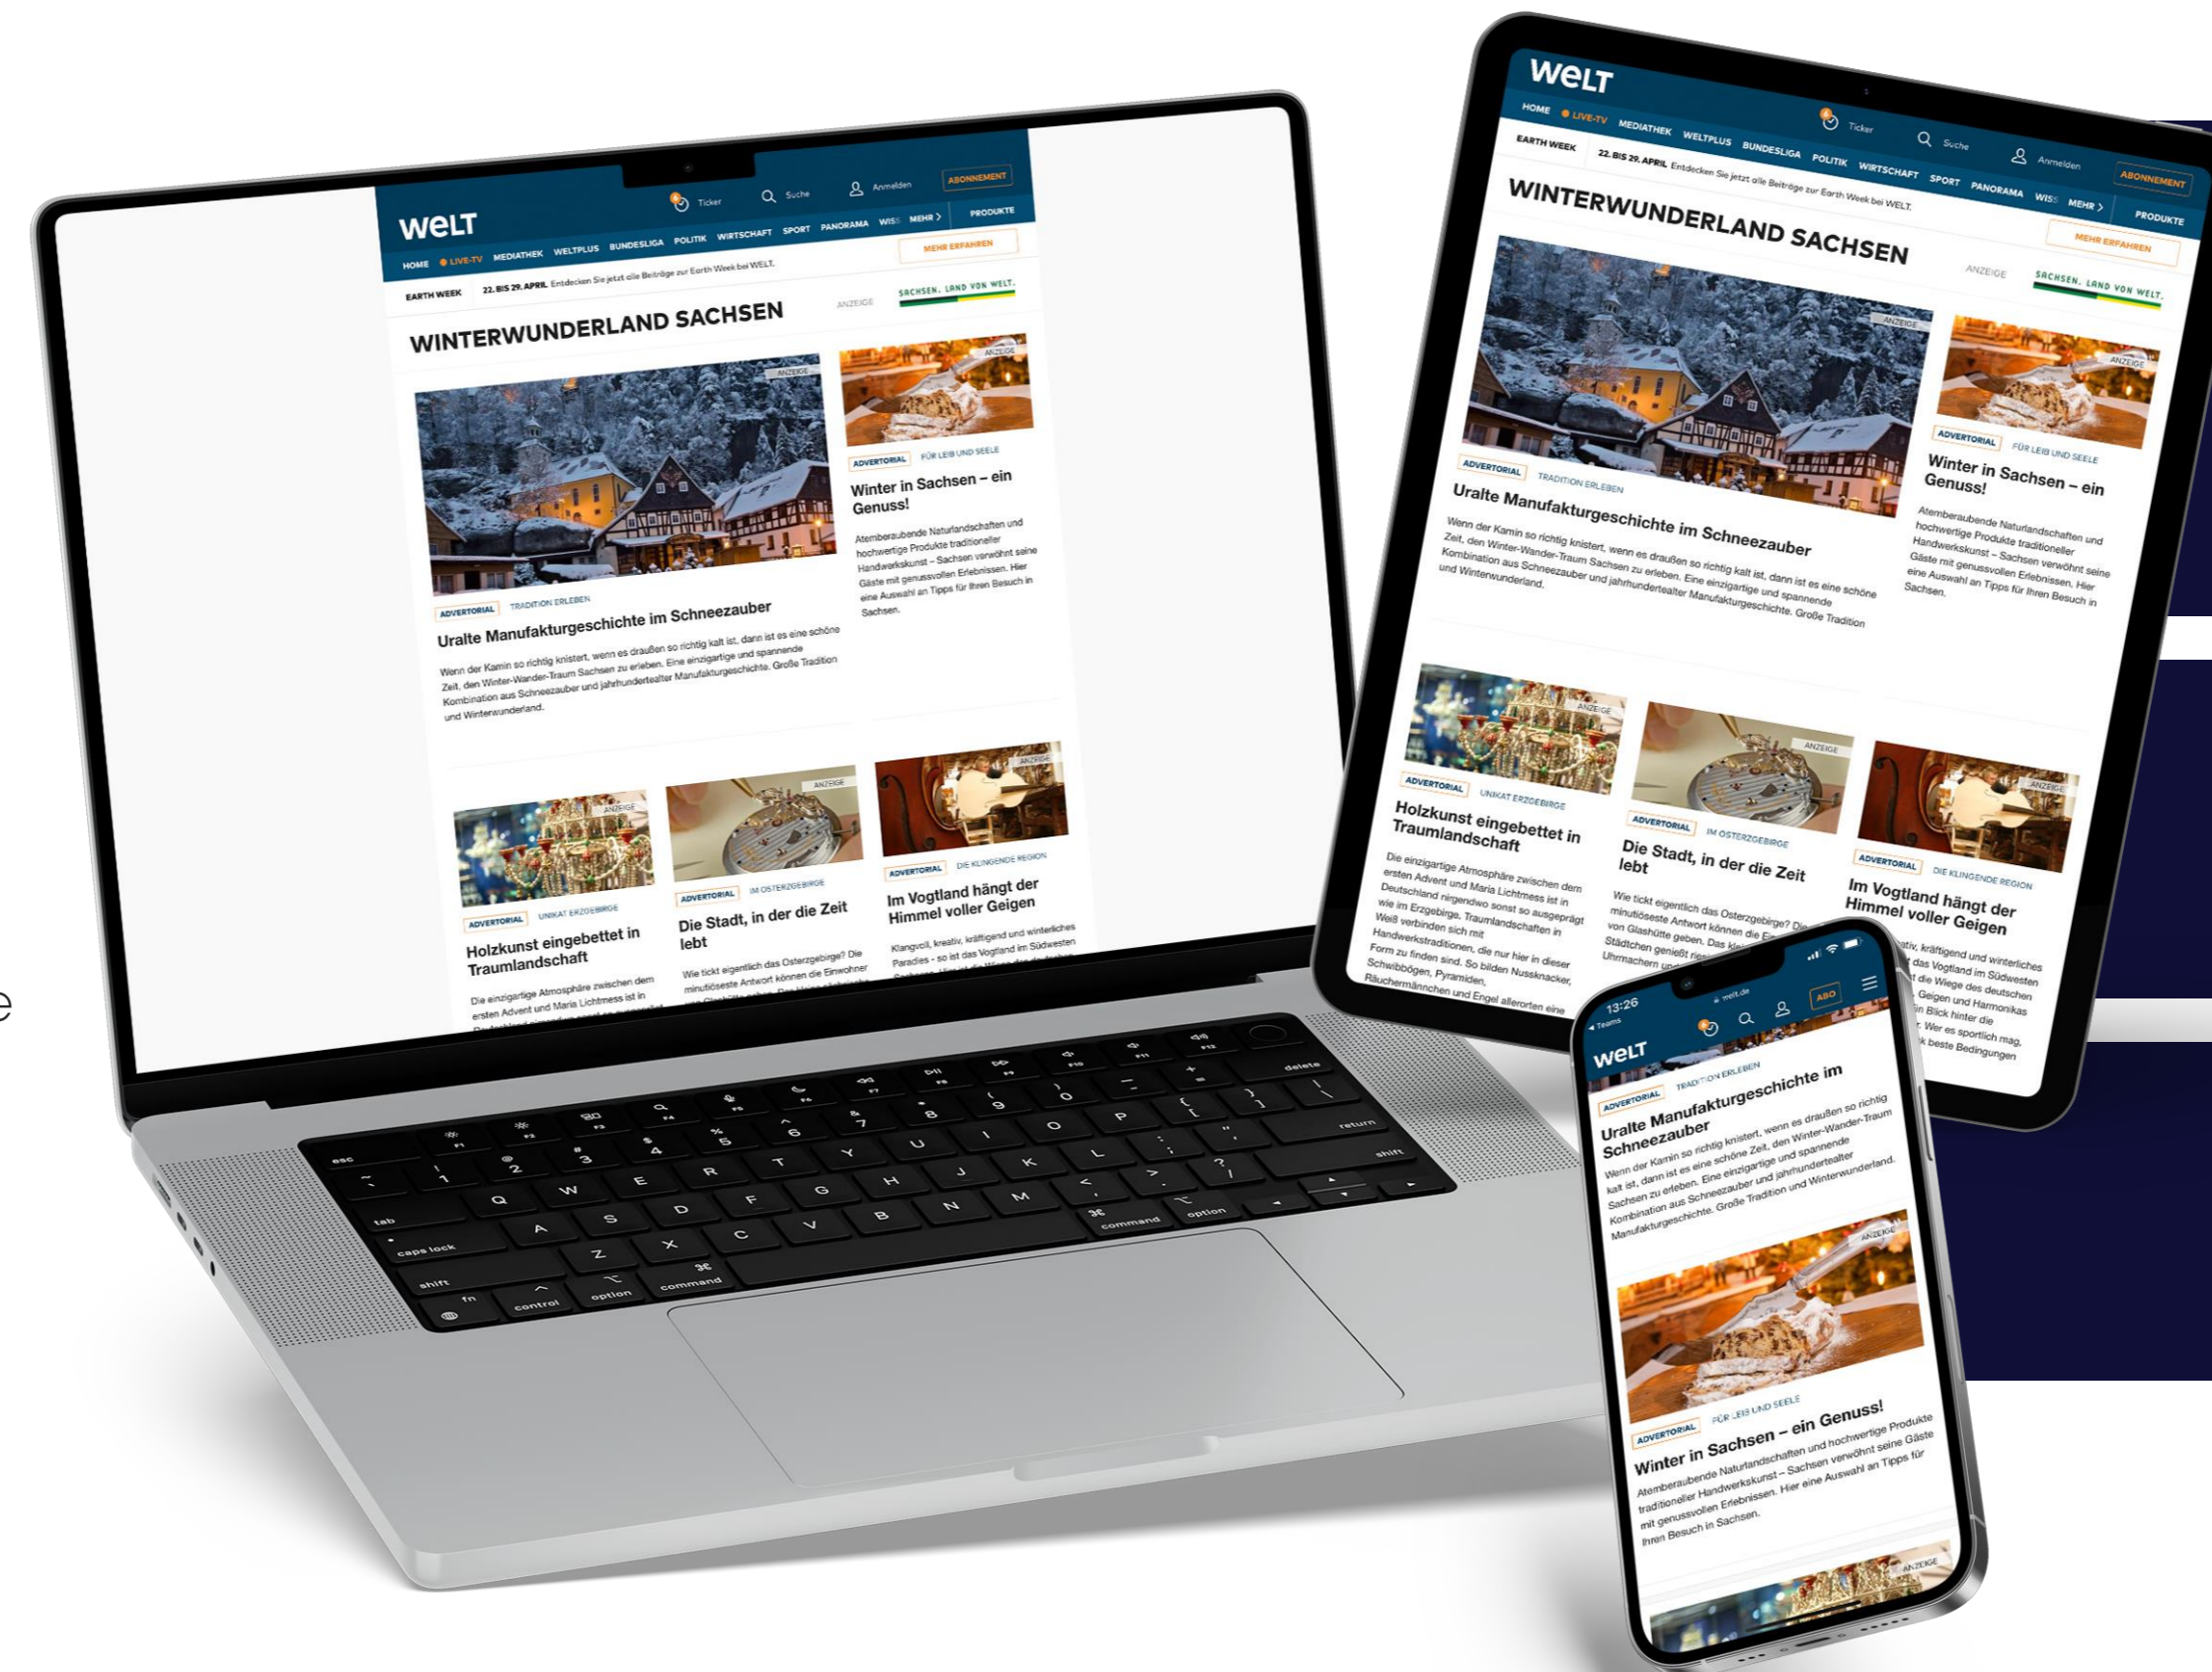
WELT

Ticker Suche Anmelden ABONNEMENT

HOME LIVE-TV MEDIATHEK WELTPLUS BUNDESLIGA POLITIK WIRTSCHAFT SPORT PANORAMA WISS MEHR > PRODUKTE

MEHR ERFAHREN

EARTH WEEK 22. BIS 29. APRIL Entdecken Sie jetzt alle Beiträge zur Earth Week bei WELT.

SACHSEN. LAND VON WELT.

WINTERWUNDERLAND SACHSEN

ANZEIGE

ANZEIGE

ADVERTORIAL TRADITION ERLEBEN

Uralte Manufakturgeschichte im Schneezauber

Wenn der Kamin so richtig knistert, wenn es draußen so richtig kalt ist, dann ist es eine schöne Zeit, den Winter-Wander-Traum Sachsen zu erleben. Eine einzigartige und spannende Kombination aus Schneezauber und jahrhundertealter Manufakturgeschichte. Große Tradition und Winterwunderland.

ANZEIGE

ADVERTORIAL FÜR LEIB UND SEELE

Winter in Sachsen – ein Genuss!

Atemberaubende Naturlandschaften und hochwertige Produkte traditioneller Handwerkskunst – Sachsen verwöhnt seine Gäste mit genussvollen Erlebnissen. Hier eine Auswahl an Tipps für Ihren Besuch in Sachsen.

ANZEIGE

ADVERTORIAL UNIKAT ERZGEBIRGE

Holzkunst eingebettet in Traumlandschaft

Die einzigartige Atmosphäre zwischen dem ersten Advent und Maria Lichtmess ist in Deutschland nirgendwo sonst so ausgeprägt wie im Erzgebirge. Traumlandschaften in Weiß verbinden sich mit Handwerkstraditionen, die nur hier in dieser Form zu finden sind. So bilden Nussknacker, Schwibbögen, Pyramiden, Räuchermännchen und Engel allerorten eine

ANZEIGE

ADVERTORIAL IM OSTERZGEBIRGE

Die Stadt, in der die Zeit lebt

Wie tickt eigentlich das Osterzgebirge? Die minutiöseste Antwort können die Einwohner von Glashütte geben. Das kl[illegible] Städtchen genießt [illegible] Uhrmachern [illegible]

ANZEIGE

ADVERTORIAL DIE KLINGENDE REGION

Im Vogtland hängt der Himmel voller Geigen

Klangvoll, kreativ, kräftigend und winterliches Paradies - so ist das Vogtland im Südwesten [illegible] die Wiege des deutschen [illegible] Geigen und Harmonikas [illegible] Blick hinter die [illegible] Wer es sportlich mag, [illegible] beste Bedingungen

esc F1 F2 F3 F4 F5 F6 F7 F8 F9 F10 F11 F12
~ ` ! 1 @ 2 # 3 $ 4 % 5 ^ 6 & 7 * 8 ( 9 ) 0 _ - + = delete
tab Q W E R T Y U I O P { [ } ] | \
caps lock A S D F G H J K L : ; " ' return
shift Z X C V B N M < , > . ? / shift
fn control option command command option

13:26 Teams welt.de
WELT ABO

ADVERTORIAL TRADITION ERLEBEN

Uralte Manufakturgeschichte im Schneezauber

Wenn der Kamin so richtig knistert, wenn es draußen so richtig kalt ist, dann ist es eine schöne Zeit, den Winter-Wander-Traum Sachsen zu erleben. Eine einzigartige und spannende Kombination aus Schneezauber und jahrhundertealter Manufakturgeschichte. Große Tradition und Winterwunderland.

ANZEIGE

ADVERTORIAL FÜR LEIB UND SEELE

Winter in Sachsen – ein Genuss!

Atemberaubende Naturlandschaften und hochwertige Produkte traditioneller Handwerkskunst – Sachsen verwöhnt seine Gäste mit genussvollen Erlebnissen. Hier eine Auswahl an Tipps für Ihren Besuch in Sachsen.

ANZEIGE